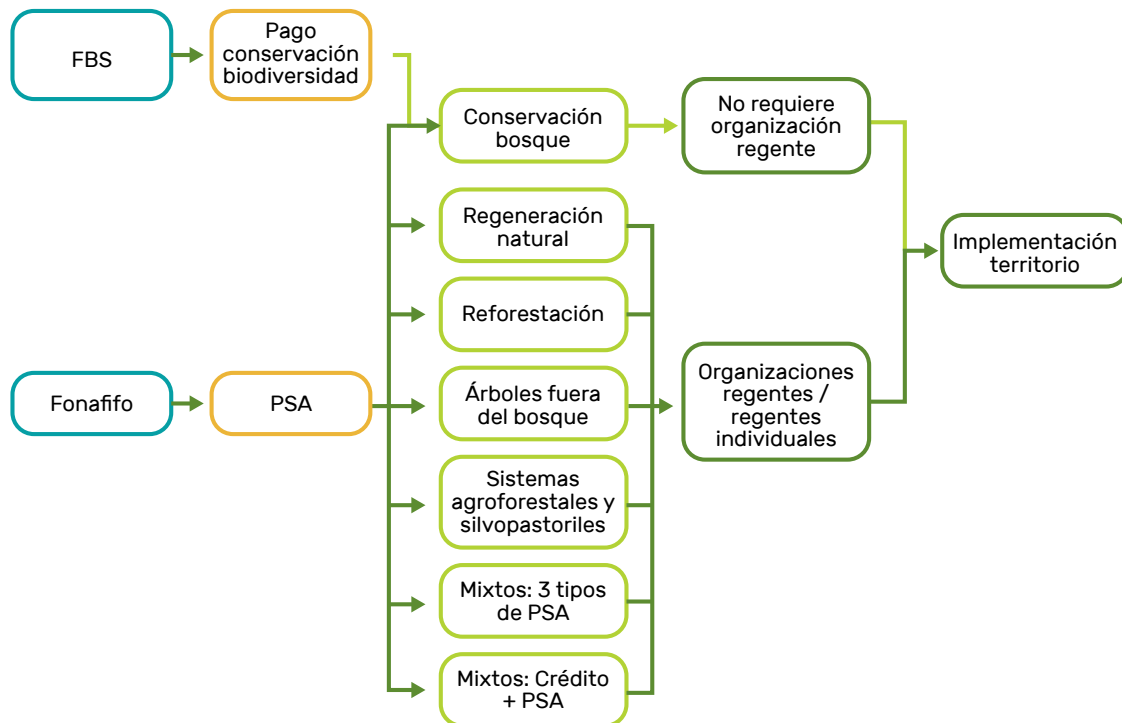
FBS

Pago conservación biodiversidad

Conservación bosque

No requiere organización regente

Regeneración natural

Implementación territorio

Reforestación

Fonafifo

PSA

Árboles fuera del bosque

Organizaciones regentes / regentes individuales

Sistemas agroforestales y silvopastoriles

Mixtos: 3 tipos de PSA

Mixtos: Crédito + PSA